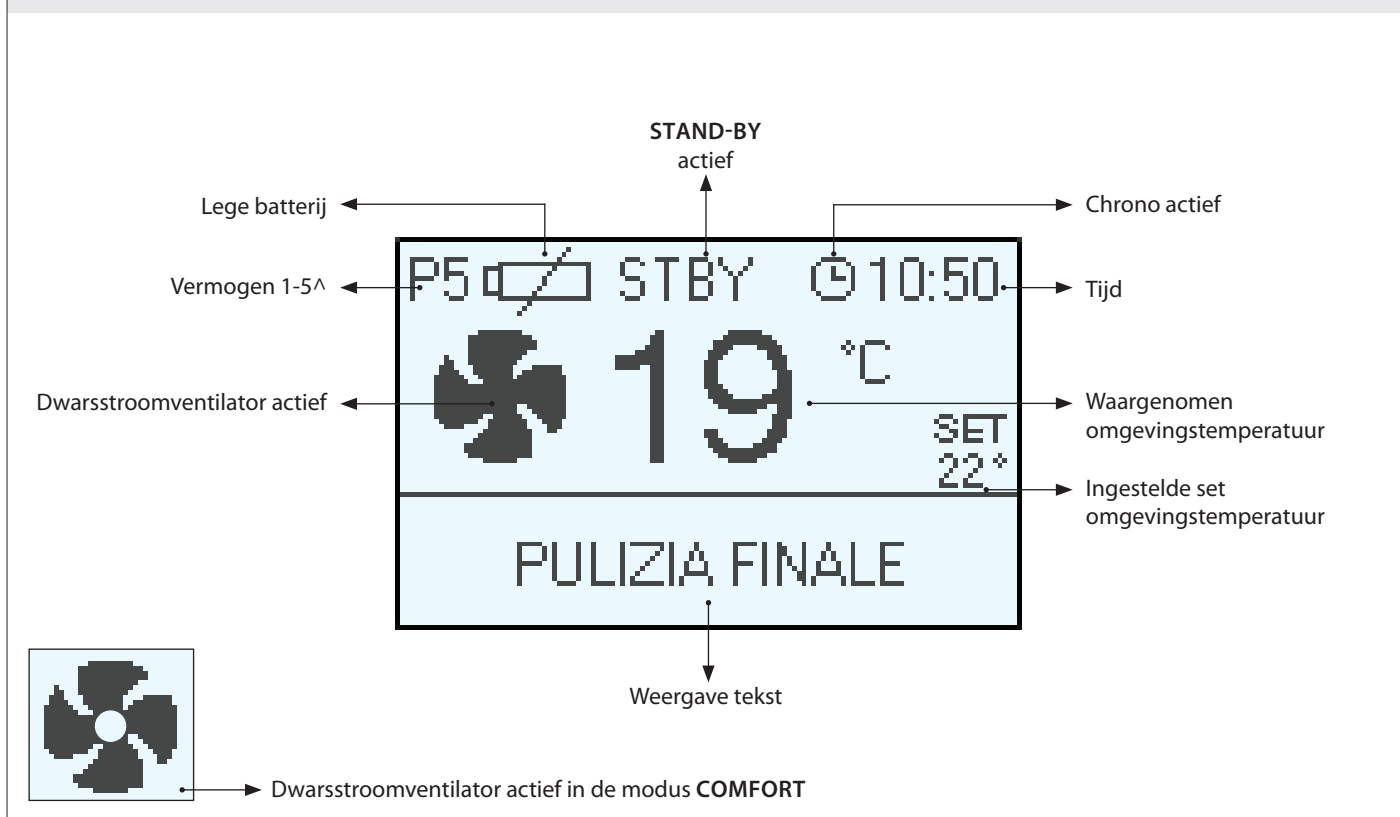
STAND-BY
actief

Lege batterij

Chrono actief

P5 STBY 10:50

Vermogen 1-5^

Tijd

19 °C

Dwarsstroomventilator actief

Waargenomen omgevingstemperatuur

SET
22°

Ingestelde set omgevingstemperatuur

PULIZIA FINALE

Weergave tekst

Dwarsstroomventilator actief in de modus **COMFORT**